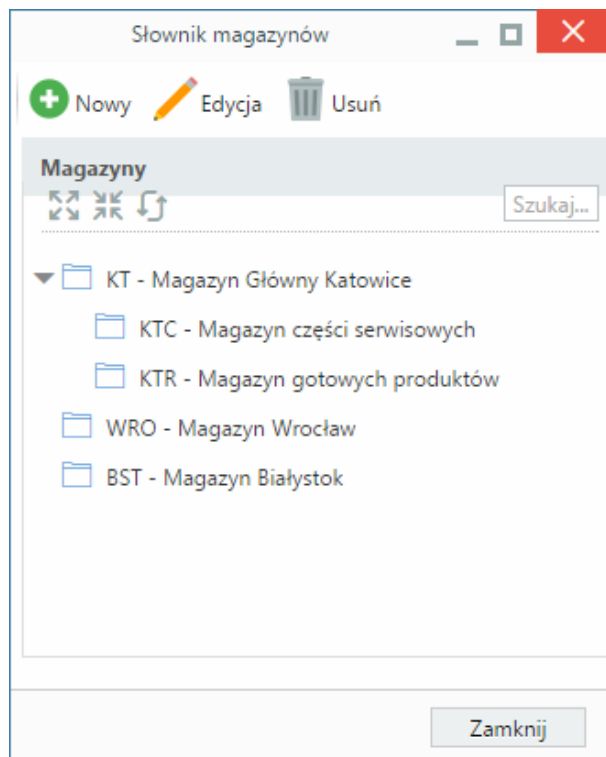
Słownik magazynów

Nowy Edycja Usuń

Magazyny

Szukaj...

KT - Magazyn Główny Katowice

KTC - Magazyn części serwisowych

KTR - Magazyn gotowych produktów

WRO - Magazyn Wrocław

BST - Magazyn Białystok

Zamknij